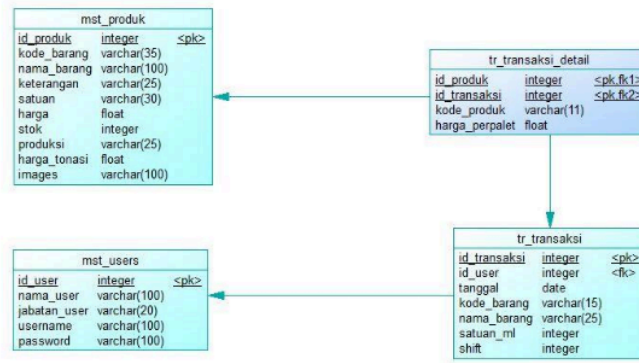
mst_produk

| id_produk | integer | <pk> |
|---|---|---|
| kode_barang | varchar(35) | |
| nama_barang | varchar(100) | |
| keterangan | varchar(25) | |
| satuan | varchar(30) | |
| harga | float | |
| stok | integer | |
| produksi | varchar(25) | |
| harga_tonasi | float | |
| images | varchar(100) | |

tr_transaksi_detail

| id_produk | integer | <pk,fk1> |
|---|---|---|
| id_transaksi | integer | <pk,fk2> |
| kode_produk | varchar(11) | |
| harga_perpalet | float | |

mst_users

| id_user | integer | <pk> |
|---|---|---|
| nama_user | varchar(100) | |
| jabatan_user | varchar(20) | |
| username | varchar(100) | |
| password | varchar(100) | |

tr_transaksi

| id_transaksi | integer | <pk> |
|---|---|---|
| id_user | integer | <fk> |
| tanggal | date | |
| kode_barang | varchar(15) | |
| nama_barang | varchar(25) | |
| satuan_ml | integer | |
| shift | integer | |